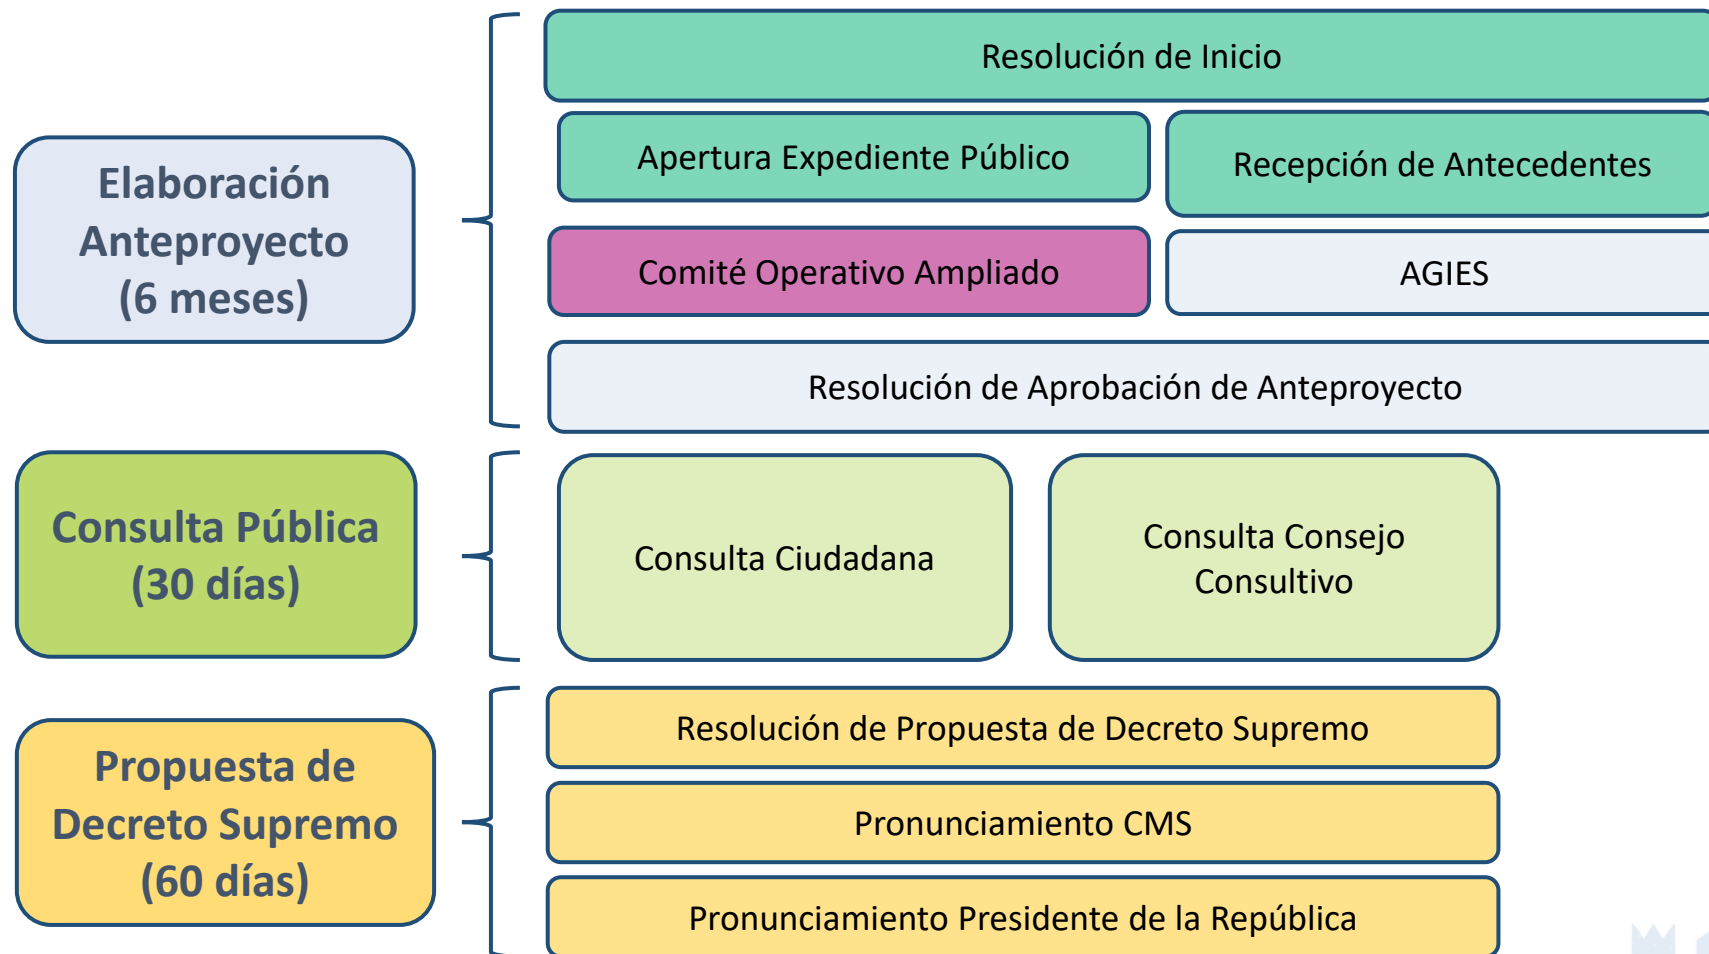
Elaboración Anteproyecto (6 meses)

Resolución de Inicio

Apertura Expediente Público

Recepción de Antecedentes

Comité Operativo Ampliado

AGIES

Resolución de Aprobación de Anteproyecto

Consulta Pública (30 días)

Consulta Ciudadana

Consulta Consejo Consultivo

Propuesta de Decreto Supremo (60 días)

Resolución de Propuesta de Decreto Supremo

Pronunciamiento CMS

Pronunciamiento Presidente de la República